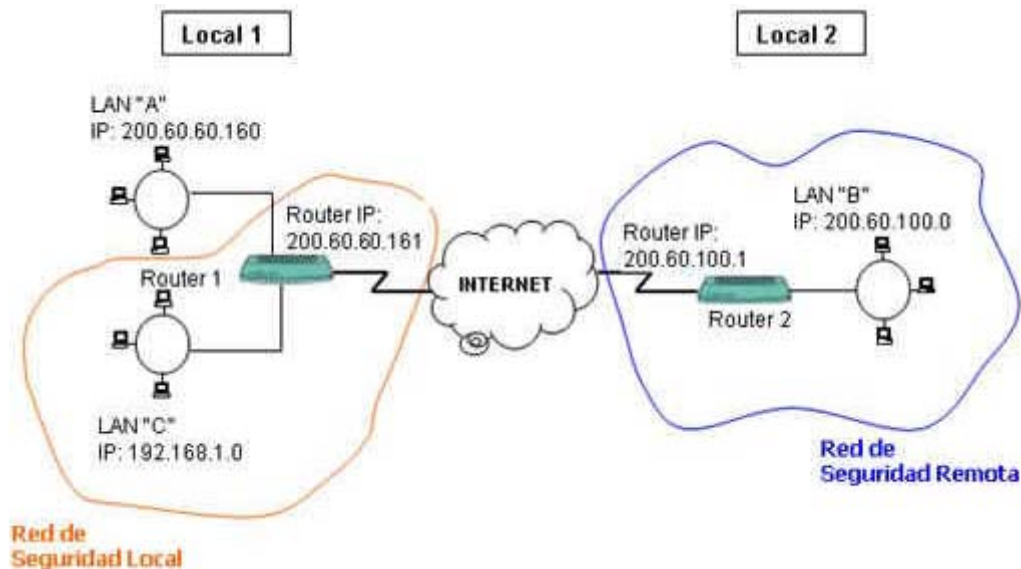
Local 1

Local 2

LAN "A"
IP: 200.60.60.160

Router IP:
200.60.60.161

Router 1

LAN "C"
IP: 192.168.1.0

INTERNET

Router IP:
200.60.100.1

Router 2

LAN "B"
IP: 200.60.100.0

Red de
Seguridad Remota

Red de
Seguridad Local